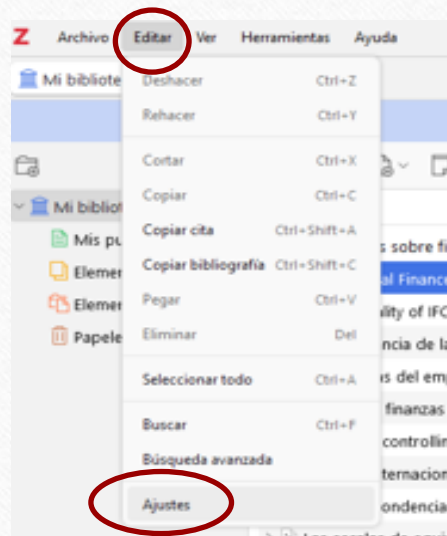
Z Archivo Editar Ver Herramientas Ayuda

Mi bibliote

Mi bibliot
Mis pu
Elemen
Elemen
Papele

Deshacer Ctrl+Z
Rehacer Ctrl+Y
Cortar Ctrl+X
Copiar Ctrl+C
Copiar cita Ctrl+Shift+A
Copiar bibliografía Ctrl+Shift+C
Pegar Ctrl+V
Eliminar Del
Seleccionar todo Ctrl+A
Buscar Ctrl+F
Búsqueda avanzada
Ajustes

s sobre fi
al Financ
ality of IFC
ncia de la
s del emp
finanzas
controllin
nternacion
ondencia
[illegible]